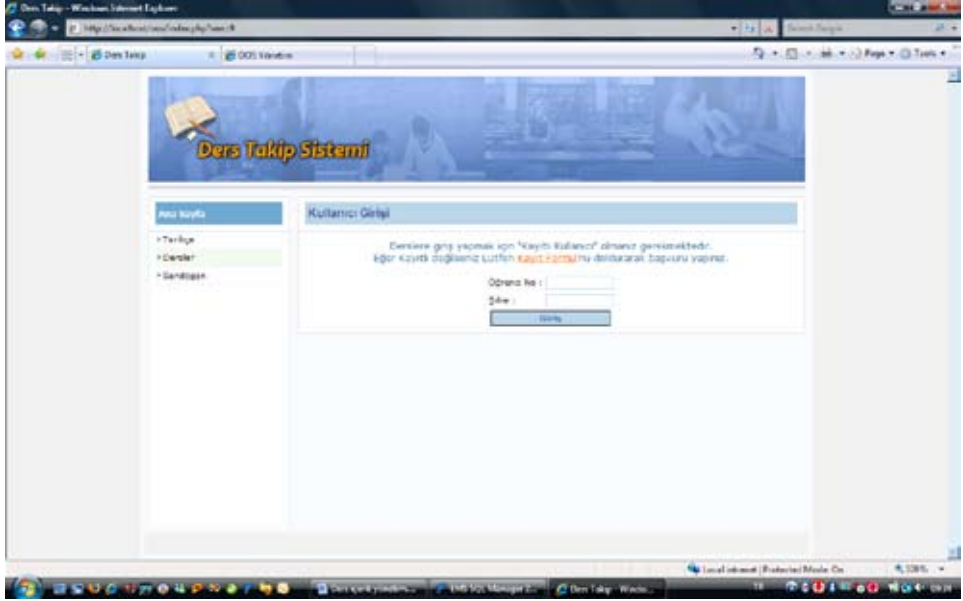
Ders Takip - Windows Internet Explorer

http://localhost/ozu/index.php?sec=8

Search Google

Ders Takip

DOS Varatos

Page ▾ Tools ▾

Ders Takip Sistemi

Ana Kayfa

• Tanitim
• Dersler
• Sandigam

Kullanıcı Girişi

Derslere giriş yapmak için "Kayıtlı Kullanıcı" olmanız gerekmektedir.
Eğer kayıtlı değilseniz Lütfen Kayıt Formu'nu doldurarak başvuru yapınız.

Öğrenci No :
Şifre :

Giriş

Local intranet | Protected Mode: On

100%

Ders içerik yönetim...

MS SQL Manager 2...

Ders Takip - Windo...